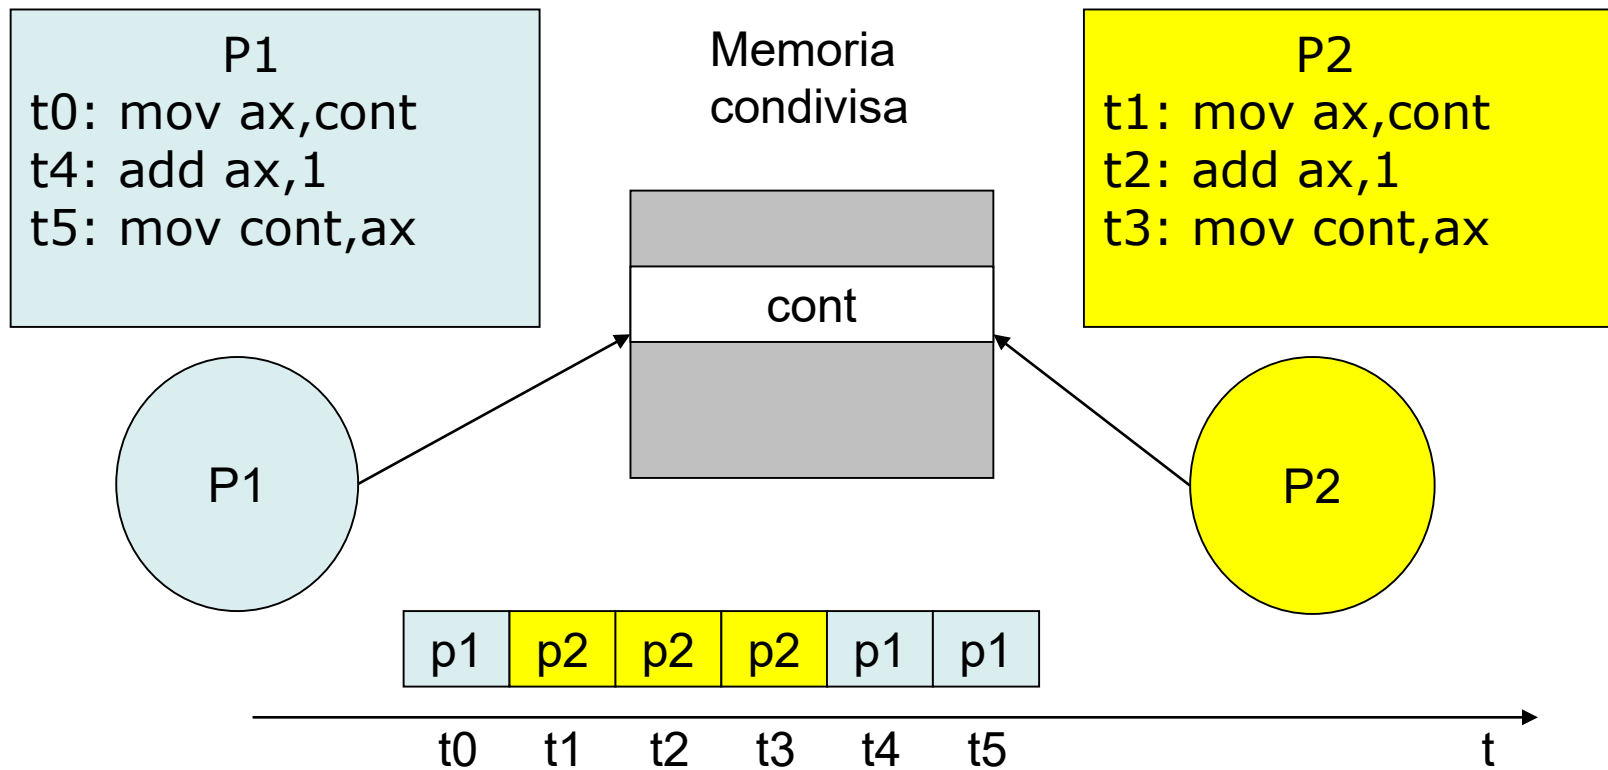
P1
t0: mov ax,cont
t4: add ax,1
t5: mov cont,ax

Memoria condivisa

P2
t1: mov ax,cont
t2: add ax,1
t3: mov cont,ax

cont

P1

P2

| p1 | p2 | p2 | p2 | p1 | p1 |
|---|---|---|---|---|---|

t0 t1 t2 t3 t4 t5 t